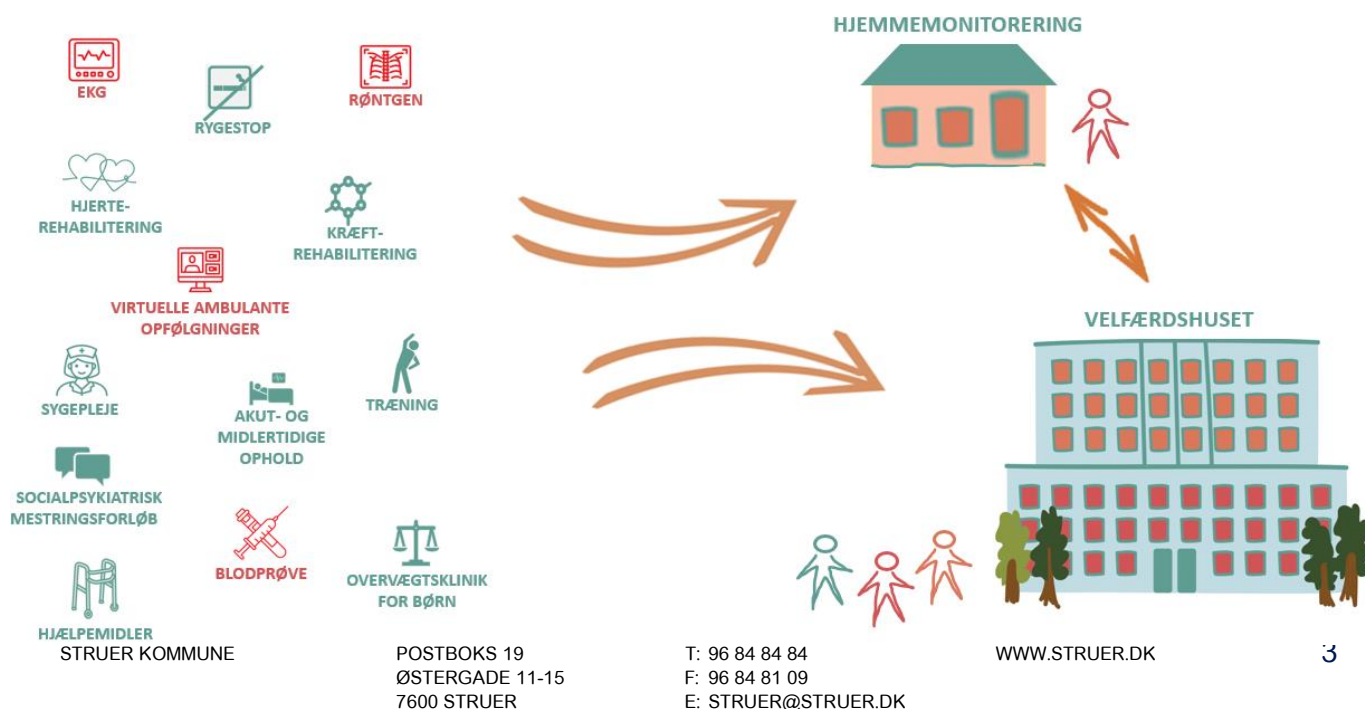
EKG

RYGESTOP

RØNTGEN

HJERTE-
REHABILITERING

KRÆFT-
REHABILITERING

VIRTUELLE AMBULANTE
OPFØLGNINGER

SYGEPLEJE

AKUT- OG
MIDLERTIDIGE
OPHOLD

TRÆNING

SOCIALPSYKIATRISK
MESTRINGSFORLØB

BLODPRØVE

OVERVÆGTSKLINIK
FOR BØRN

HJÆLPEMIDLER

HJEMMEMONITORERING

VELFÆRDSHUSET

STRUER KOMMUNE

POSTBOKS 19
ØSTERGADE 11-15
7600 STRUER

T: 96 84 84 84
F: 96 84 81 09
E: STRUER@STRUER.DK

WWW.STRUER.DK

3